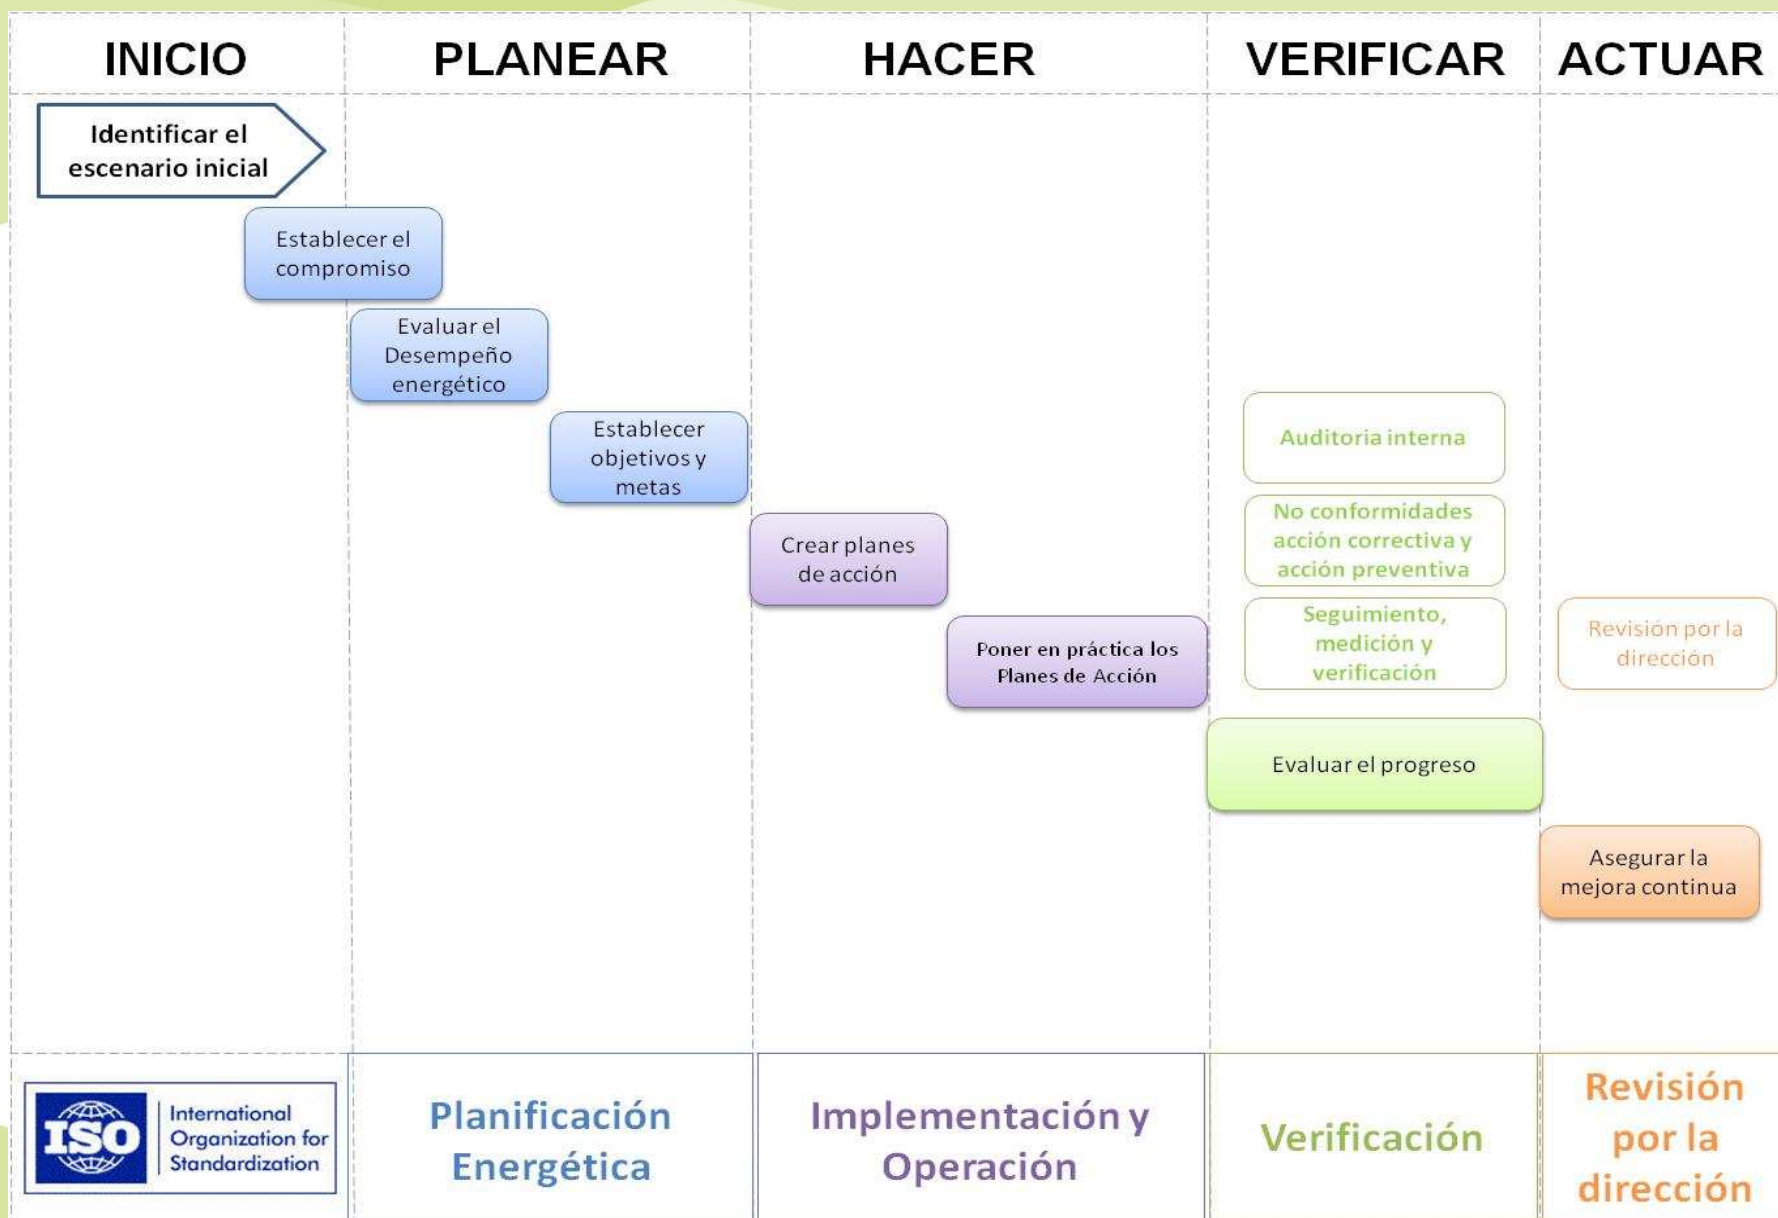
INICIO

PLANEAR

HACER

VERIFICAR

ACTUAR

Identificar el escenario inicial

Establecer el compromiso

Evaluar el Desempeño energético

Establecer objetivos y metas

Crear planes de acción

Poner en práctica los Planes de Acción

Auditoria interna

No conformidades acción correctiva y acción preventiva

Seguimiento, medición y verificación

Evaluar el progreso

Revisión por la dirección

Asegurar la mejora continua

ISO International Organization for Standardization

Planificación Energética

Implementación y Operación

Verificación

Revisión por la dirección